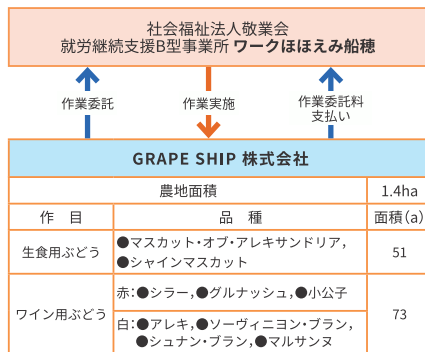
社会福祉法人敬業会
就労継続支援B型事業所 ワークほほえみ船穂

作業委託

作業実施

作業委託料
支払い

GRAPE SHIP 株式会社

| 農地面積 | | 1.4ha |
|---|---|---|
| 作　目 | 品　種 | 面積(a) |
| 生食用ぶどう | ●マスカット・オブ・アレキサンドリア, ●シャインマスカット | 51 |
| ワイン用ぶどう | 赤:●シラー,●グルナッシュ,●小公子 | 73 |
| | 白:●アレキ,●ソーヴィニヨン・ブラン, ●シュナン・ブラン,●マルサンヌ | |